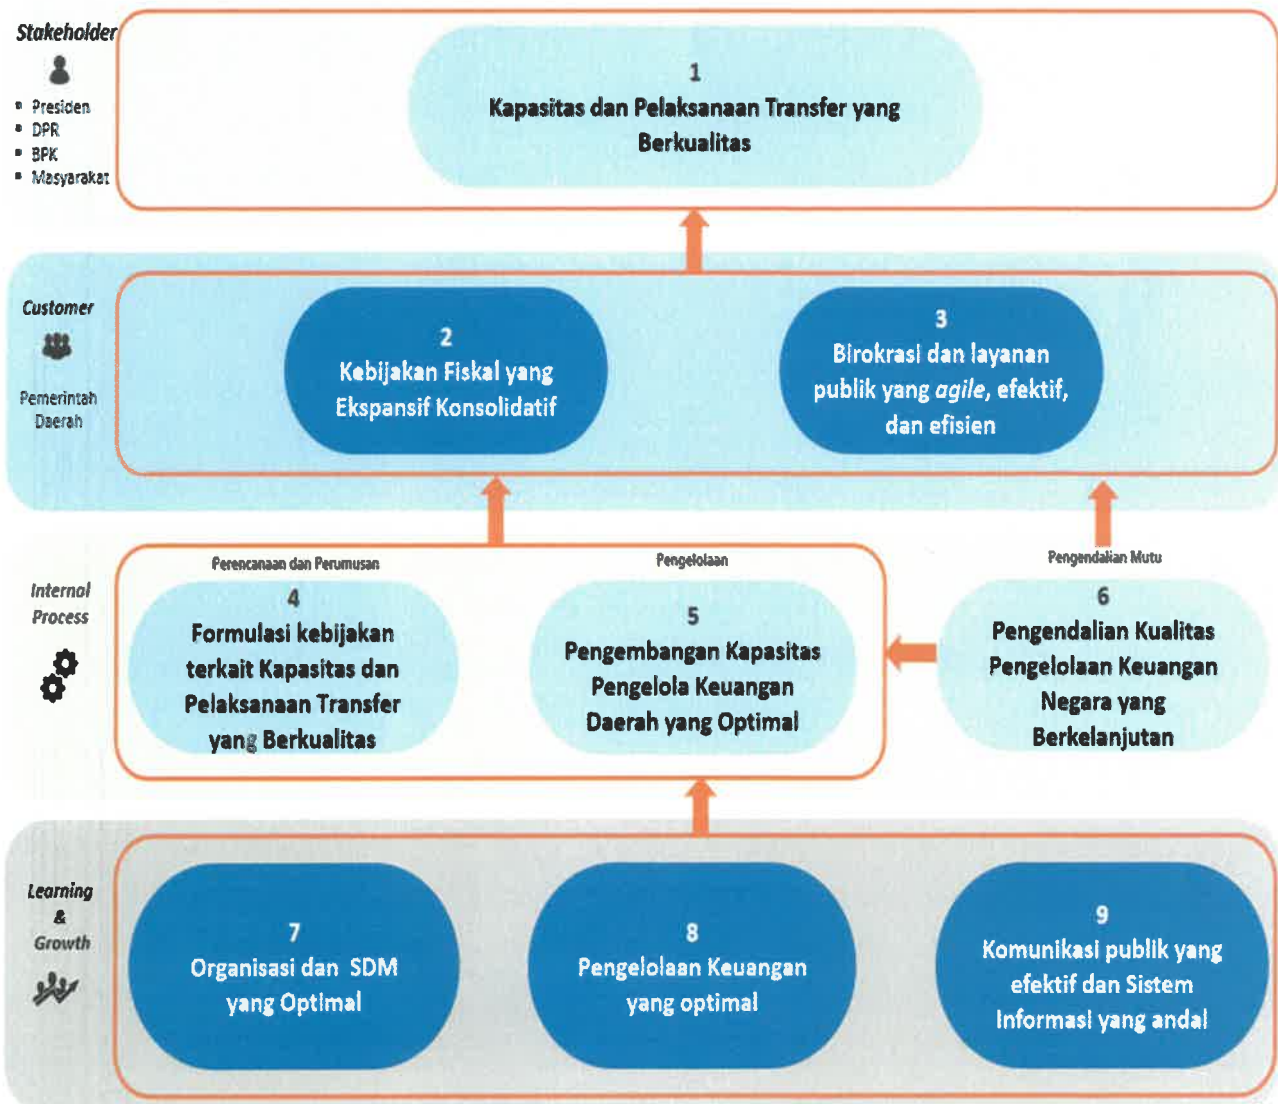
Stakeholder

- Presiden
- DPR
- BPK
- Masyarakat

1
Kapasitas dan Pelaksanaan Transfer yang Berkualitas

Customer

Pemerintah Daerah

2
Kebijakan Fiskal yang Ekspansif Konsolidatif

3
Birokrasi dan layanan publik yang *agile*, efektif, dan efisien

Internal Process

Perencanaan dan Perumusan

4
Formulasi kebijakan terkait Kapasitas dan Pelaksanaan Transfer yang Berkualitas

Pengelolaan

5
Pengembangan Kapasitas Pengelola Keuangan Daerah yang Optimal

Pengendalian Mutu

6
Pengendalian Kualitas Pengelolaan Keuangan Negara yang Berkelanjutan

Learning & Growth

7
Organisasi dan SDM yang Optimal

8
Pengelolaan Keuangan yang optimal

9
Komunikasi publik yang efektif dan Sistem Informasi yang andal